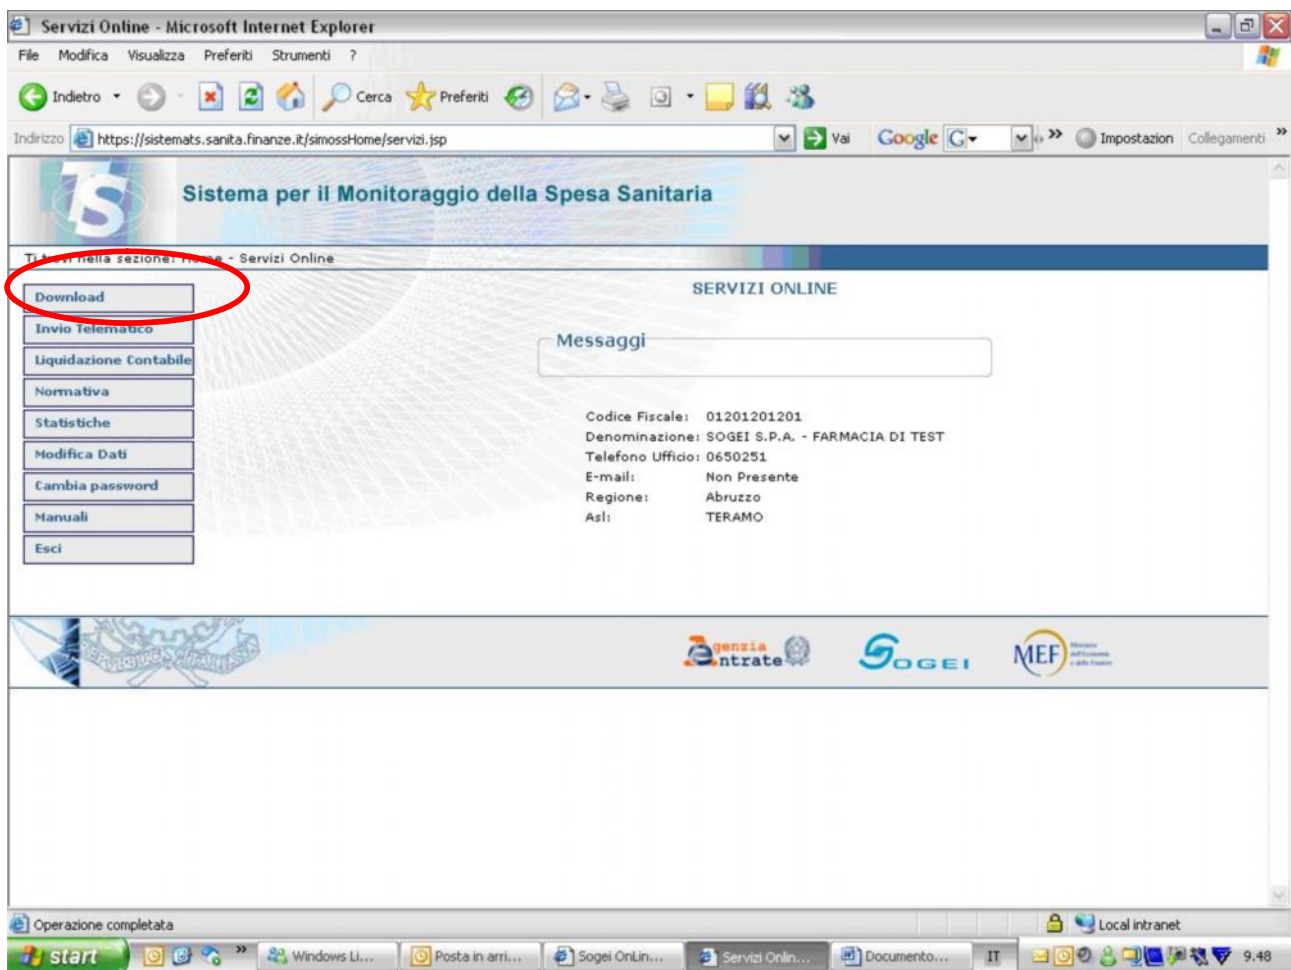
Servizi Online - Microsoft Internet Explorer

File Modifica Visualizza Preferiti Strumenti ?

Indietro Cerca Preferiti

Indirizzo https://sistemats.sanita.finanze.it/simossHome/servizi.jsp Vai Google G Impostazioni Collegamenti

TS Sistema per il Monitoraggio della Spesa Sanitaria

Ti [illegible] nella sezione: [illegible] - Servizi Online

Download
Invio Telematico
Liquidazione Contabile
Normativa
Statistiche
Modifica Dati
Cambia password
Manuali
Esci

SERVIZI ONLINE

Messaggi

Codice Fiscale: 01201201201
Denominazione: SOGEI S.P.A. - FARMACIA DI TEST
Telefono Ufficio: 0650251
E-mail: Non Presente
Regione: Abruzzo
Asl: TERAMO

Agenzia Entrate SOGEI MEF

Operazione completata Local intranet

start Windows Li... Posta in arri... Sogei OnLin... Servizi Onlin... Documento... IT 9.48